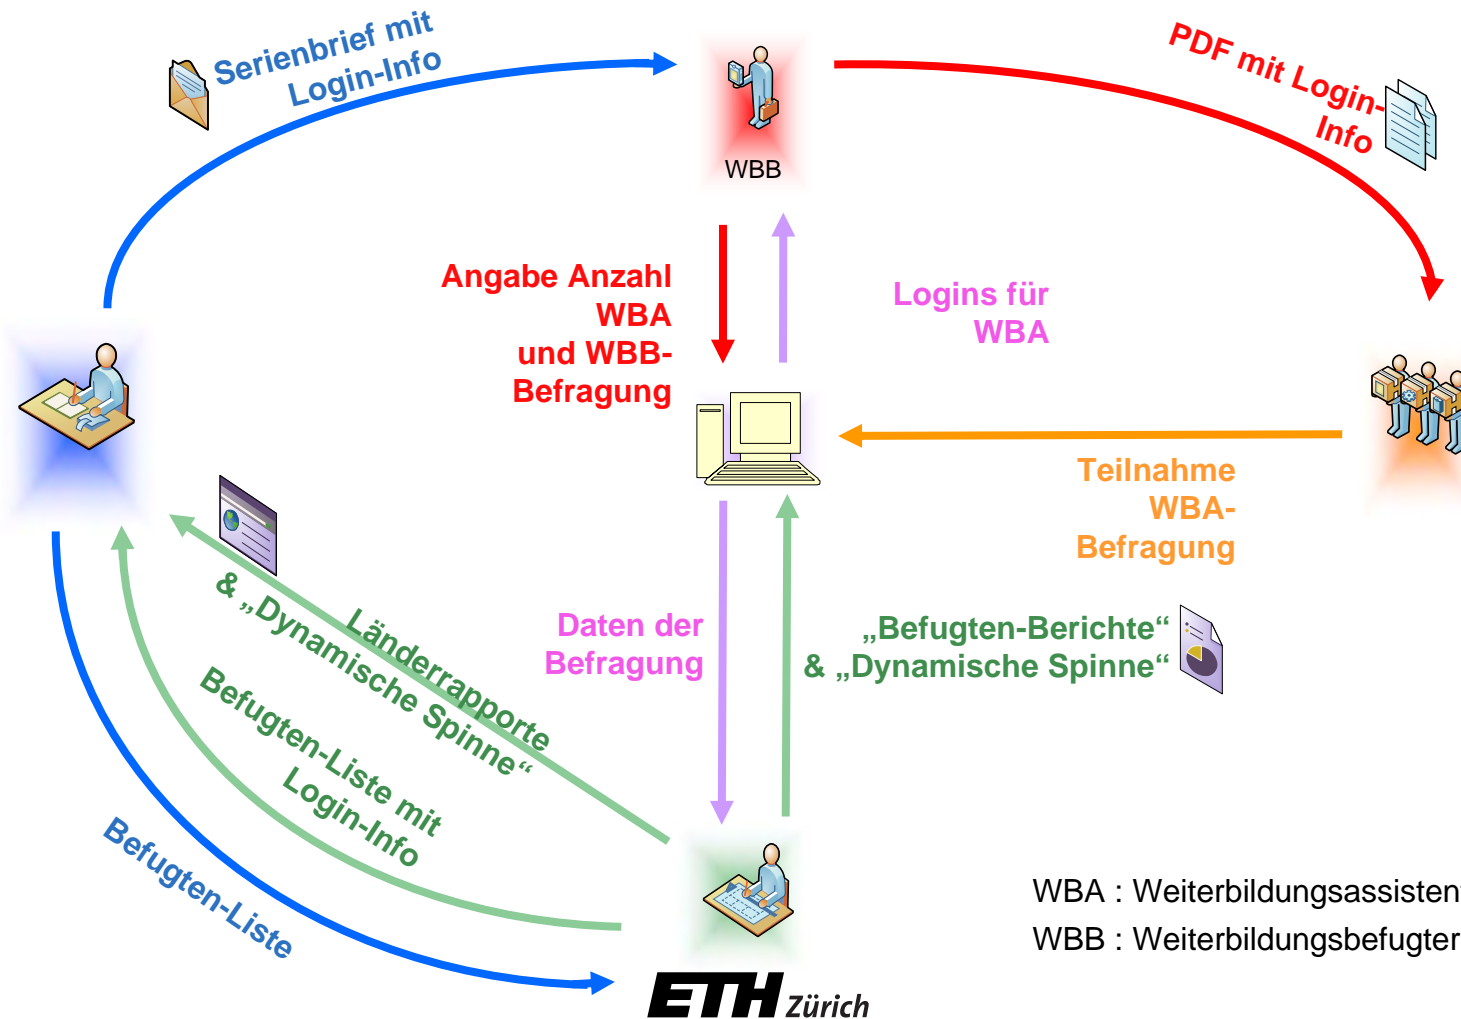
Serienbrief mit Login-Info

WBB

PDF mit Login-Info

Angabe Anzahl WBA und WBB-Befragung

Logins für WBA

Teilnahme WBA-Befragung

Länderrapporte & „Dynamische Spinne“

Befugten-Liste mit Login-Info

Befugten-Liste

Daten der Befragung

„Befugten-Berichte“ & „Dynamische Spinne“

WBA : Weiterbildungsassisten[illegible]

WBB : Weiterbildungsbefugter

ETH Zürich